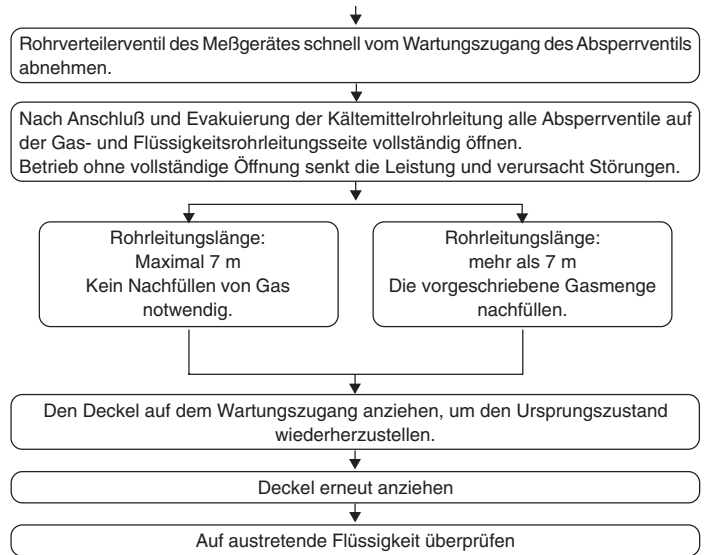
Rohrverteilerventil des Meßgerätes schnell vom Wartungszugang des Absperrventils abnehmen.

Nach Anschluß und Evakuierung der Kältemittelrohrleitung alle Absperrventile auf der Gas- und Flüssigkeitsrohrleitungsseite vollständig öffnen.
Betrieb ohne vollständige Öffnung senkt die Leistung und verursacht Störungen.

Rohrleitungslänge:
Maximal 7 m
Kein Nachfüllen von Gas notwendig.

Rohrleitungslänge:
mehr als 7 m
Die vorgeschriebene Gasmenge nachfüllen.

Den Deckel auf dem Wartungszugang anziehen, um den Ursprungszustand wiederherzustellen.

Deckel erneut anziehen

Auf austretende Flüssigkeit überprüfen